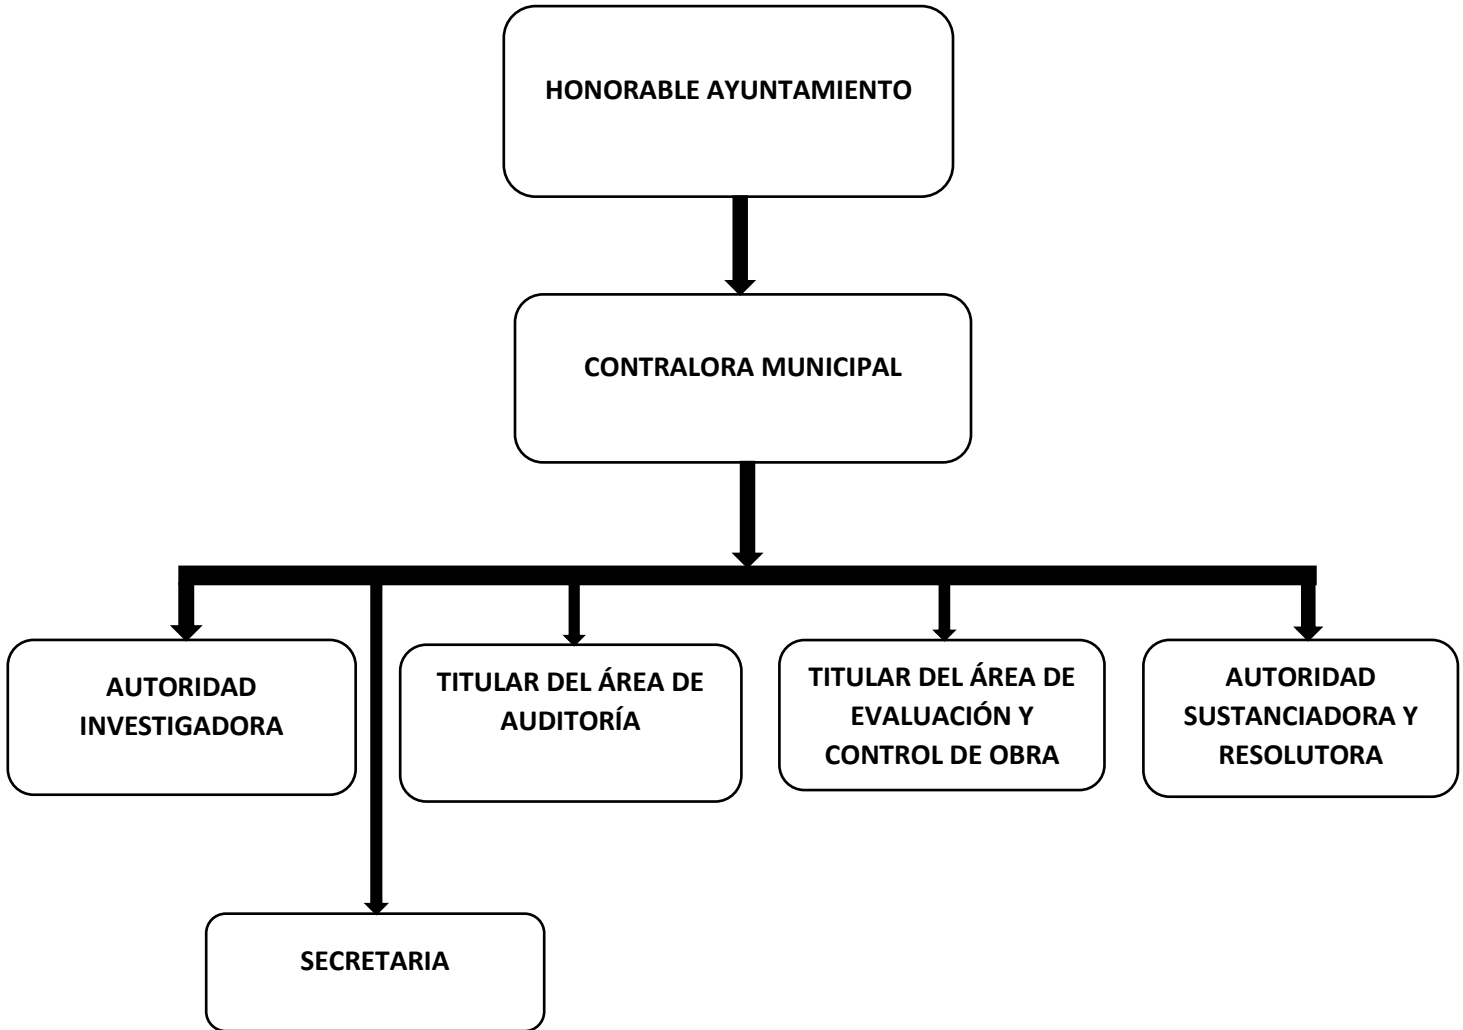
HONORABLE AYUNTAMIENTO

CONTRALORA MUNICIPAL

AUTORIDAD INVESTIGADORA

TITULAR DEL ÁREA DE AUDITORÍA

TITULAR DEL ÁREA DE EVALUACIÓN Y CONTROL DE OBRA

AUTORIDAD SUSTANCIADORA Y RESOLUTORA

SECRETARIA